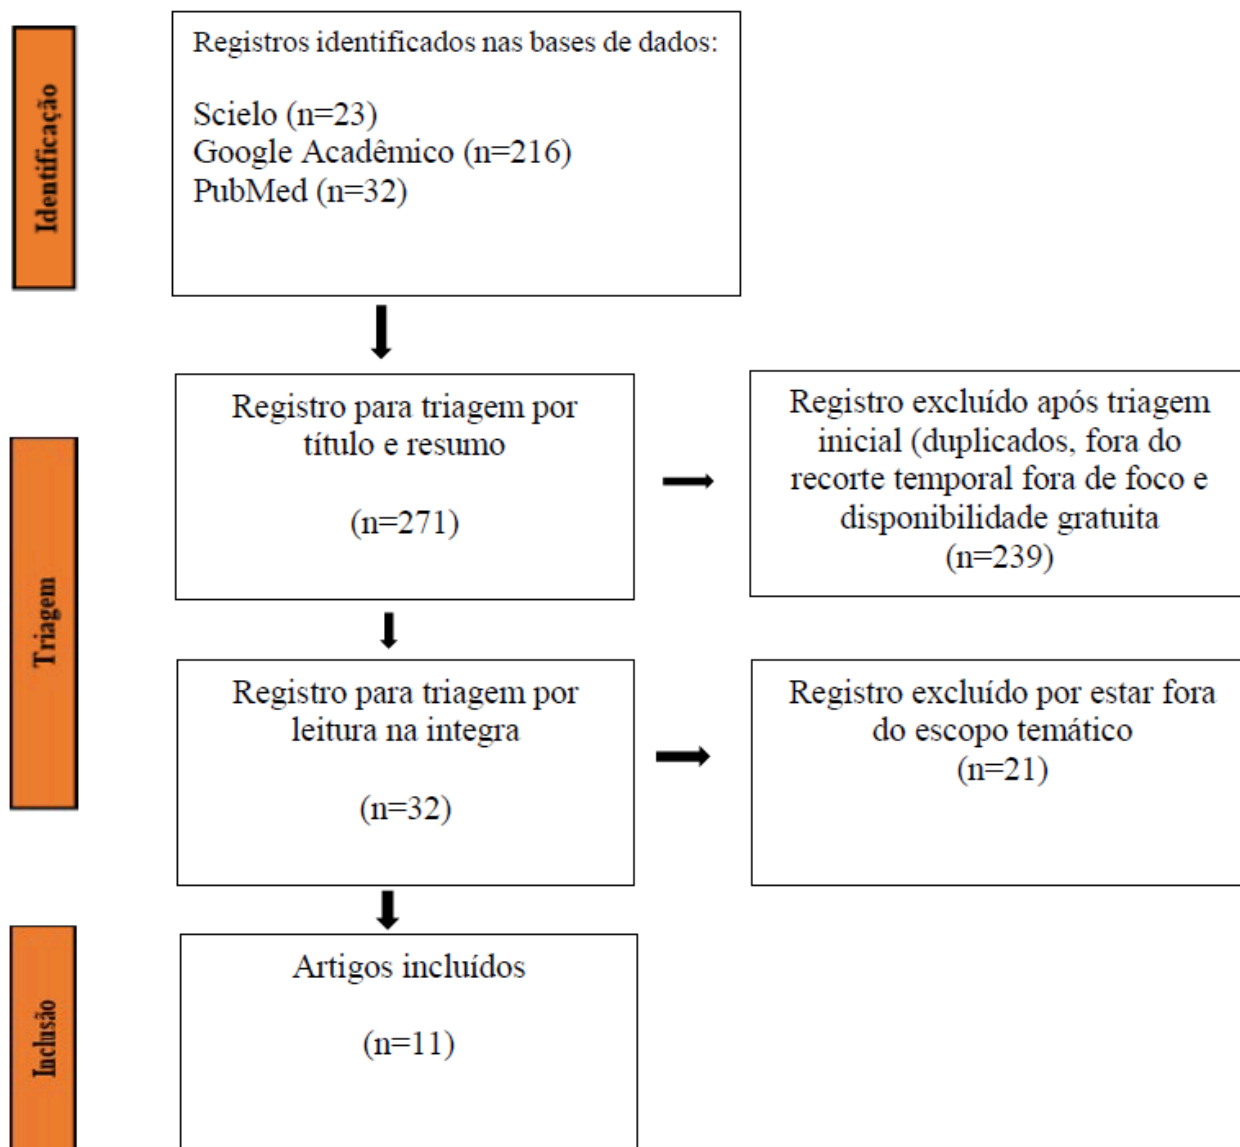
Identificação

Registros identificados nas bases de dados:

Scielo (n=23)
Google Acadêmico (n=216)
PubMed (n=32)

Triagem

Registro para triagem por título e resumo

(n=271)

Registro excluído após triagem inicial (duplicados, fora do recorte temporal fora de foco e disponibilidade gratuita
(n=239)

Registro para triagem por leitura na integra

(n=32)

Registro excluído por estar fora do escopo temático
(n=21)

Inclusão

Artigos incluídos

(n=11)